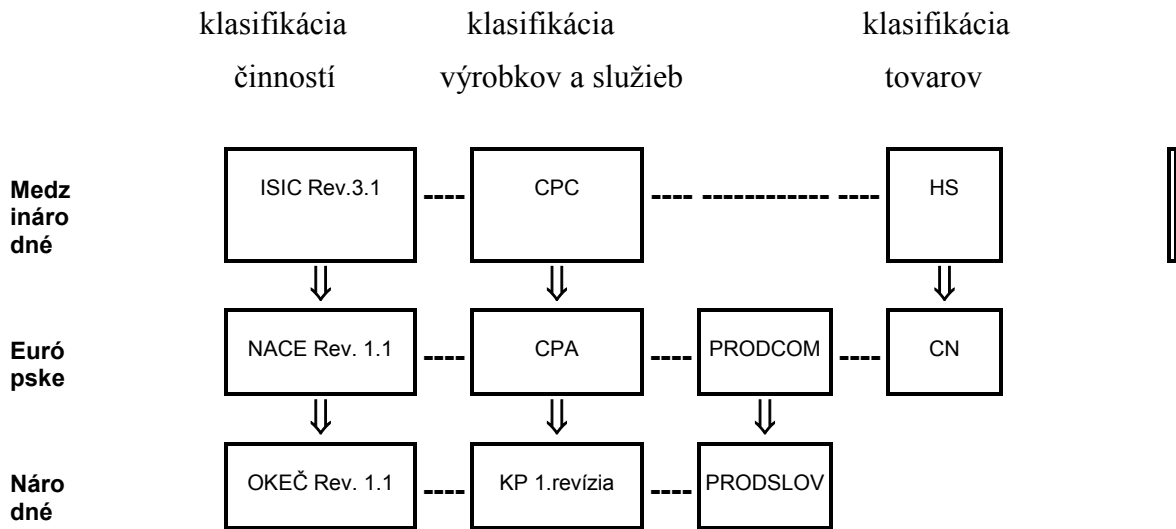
klasifikácia činností

klasifikácia výrobkov a služieb

klasifikácia tovarov

Medz iáro dné

ISIC Rev.3.1

CPC

HS

Euró pske

NACE Rev. 1.1

CPA

PRODCOM

CN

Náro dné

OKEČ Rev. 1.1

KP 1.revízia

PRODSLOV